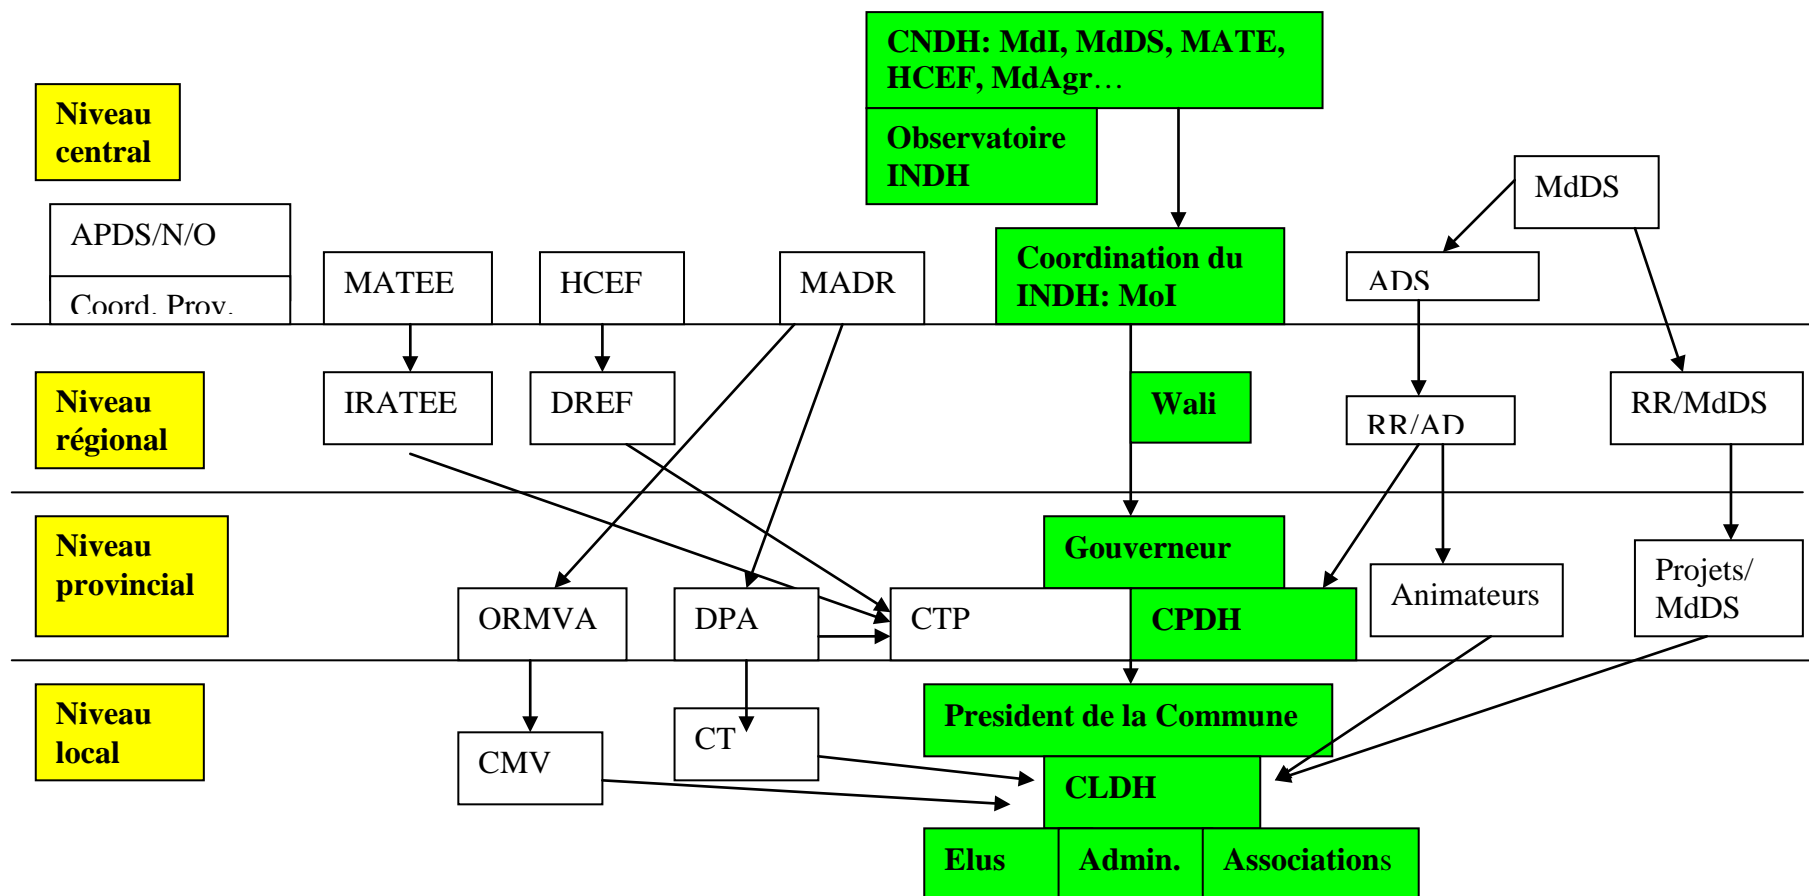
CNDH: MdI, MdDS, MATE, HCEF, MdAgr…

Observatoire INDH

Niveau central

APDS/N/O

Coord. Prov.

MATEE

HCEF

MADR

Coordination du INDH: MoI

MdDS

ADS

Niveau régional

IRATEE

DREF

Wali

RR/AD

RR/MdDS

Niveau provincial

Gouverneur

ORMVA

DPA

CTP

CPDH

Animateurs

Projets/ MdDS

Niveau local

CMV

CT

President de la Commune

CLDH

Elus

Admin.

Associations